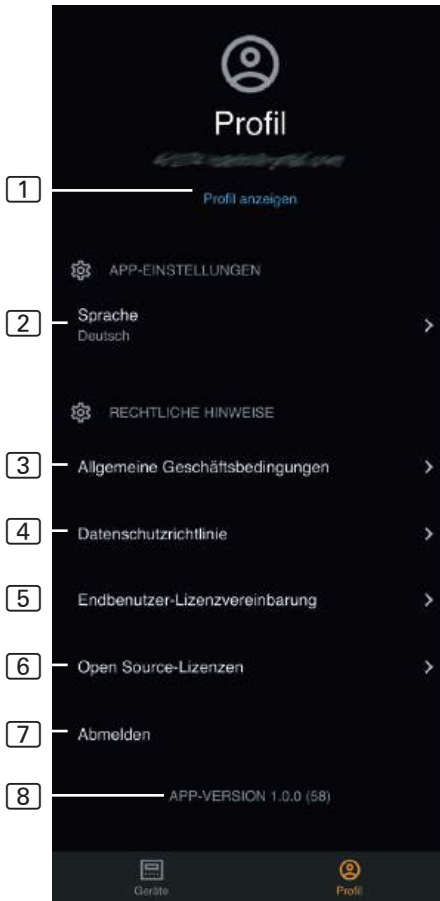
Profil

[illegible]

1

Profil anzeigen

APP-EINSTELLUNGEN

2

Sprache
Deutsch

RECHTLICHE HINWEISE

3

Allgemeine Geschäftsbedingungen

4

Datenschutzrichtlinie

5

Endbenutzer-Lizenzvereinbarung

6

Open Source-Lizenzen

7

Abmelden

8

APP-VERSION 1.0.0 (58)

Geräte

Profil